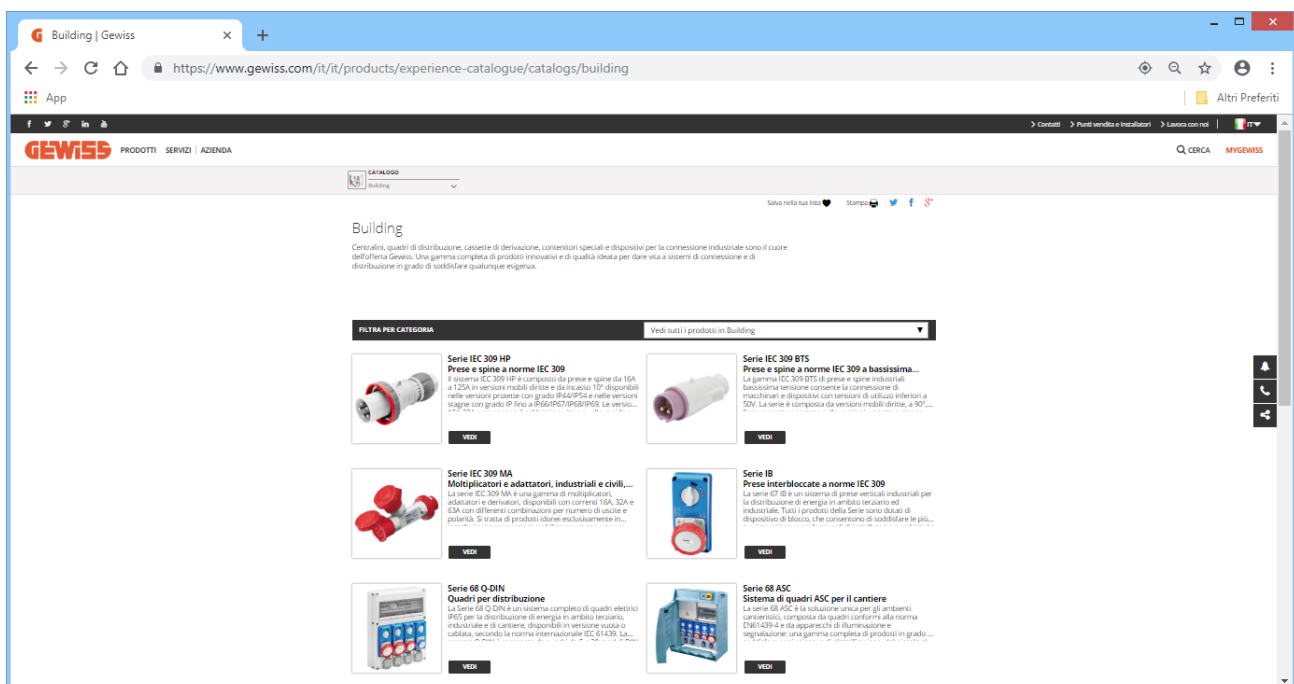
Building | Gewiss

https://www.gewiss.com/it/it/products/experience-catalogue/catalogs/building

App

Altri Preferiti

> Contatti > Punti vendita e installatori > Lavora con noi IT

GEWISS PRODOTTI SERVIZI AZIENDA

CERCA MYGEWISS

CATALOGO
Building

Salva nella tua lista Stampa

Building

Centralini, quadri di distribuzione, cassette di derivazione, contenitori speciali e dispositivi per la connessione industriale sono il cuore dell'offerta Gewiss. Una gamma completa di prodotti innovativi e di qualità ideata per dare vita a sistemi di connessione e di distribuzione in grado di soddisfare qualunque esigenza.

FILTRA PER CATEGORIA

Vedi tutti i prodotti in Building

Serie IEC 309 HP
Prese e spine a norme IEC 309
Il sistema IEC 309 HP è composto da prese e spine da 16A a 125A in versioni mobili diritte e da incasso 10° disponibili nelle versioni protette con grado IP44/IP54 e nelle versioni stagne con grado IP fino a IP66/IP67/IP68/IP69. Le versio...

VEDI

Serie IEC 309 BTS
Prese e spine a norme IEC 309 a bassissima...
La gamma IEC 309 BTS di prese e spine industriali bassissima tensione consente la connessione di macchinari e dispositivi con tensioni di utilizzo inferiori a 50V. La serie è composta da versioni mobili diritte, a 90°,...

VEDI

Serie IEC 309 MA
Moltiplicatori e adattatori, industriali e civili,...
La serie IEC 309 MA è una gamma di moltiplicatori, adattatori e derivatori, disponibili con correnti 16A, 32A e 63A con differenti combinazioni per numero di uscite e polarità. Si tratta di prodotti idonei esclusivamente in...

VEDI

Serie IB
Prese interbloccate a norme IEC 309
La serie 67 IB è un sistema di prese verticali industriali per la distribuzione di energia in ambito terziario ed industriale. Tutti i prodotti della Serie sono dotati di dispositivo di blocco, che consentono di soddisfare le più...

VEDI

Serie 68 Q-DIN
Quadri per distribuzione
La Serie 68 Q-DIN è un sistema completo di quadri elettrici IP65 per la distribuzione di energia in ambito terziario, industriale e di cantiere, disponibili in versione vuota o cablata, secondo la norma internazionale IEC 61439. La...

VEDI

Serie 68 ASC
Sistema di quadri ASC per il cantiere
La serie 68 ASC è la soluzione unica per gli ambienti cantieristici, composta da quadri conformi alla norma EN61439-4 e da apparecchi di illuminazione e segnalazione: una gamma completa di prodotti in grado ...

VEDI